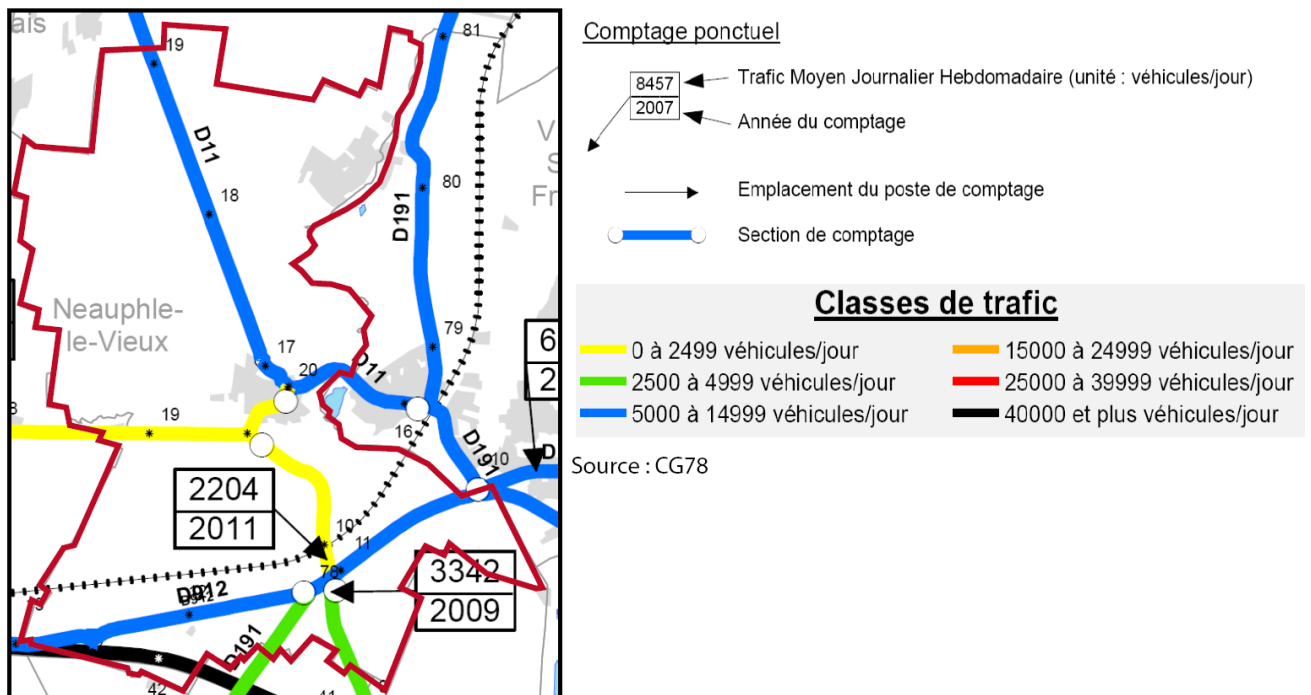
ais

19

81

D11

18

80

D191

Neauphle-le-Vieux

17

20

D11

79

6

2

8

19

16

D191

10

D

2204
2011

10

11

78

3342
2009

D912

D191

42

41

Comptage ponctuel

8457
2007

Trafic Moyen Journalier Hebdomadaire (unité : véhicules/jour)

Année du comptage

Emplacement du poste de comptage

Section de comptage

Classes de trafic

0 à 2499 véhicules/jour
2500 à 4999 véhicules/jour
5000 à 14999 véhicules/jour
15000 à 24999 véhicules/jour
25000 à 39999 véhicules/jour
40000 et plus véhicules/jour

Source : CG78